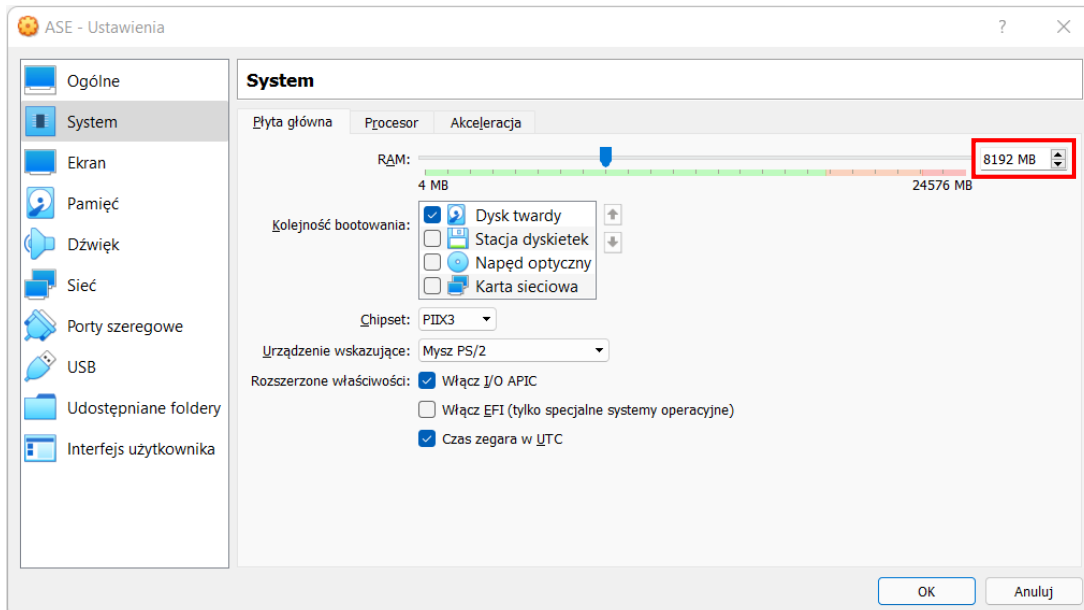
ASE - Ustawienia

?

Ogólne
System
Ekran
Pamięć
Dźwięk
Sieć
Porty szeregowe
USB
Udostępniane foldery
Interfejs użytkownika

System

Płyta główna
Procesor
Akceleracja

RAM:
4 MB
24576 MB
8192 MB

Kolejność bootowania:
Dysk twardy
Stacja dyskietek
Napęd optyczny
Karta sieciowa

Chipset: PIIX3
Urządzenie wskazujące: Mysz PS/2
Rozszerzone właściwości:
Włącz I/O APIC
Włącz EFI (tylko specjalne systemy operacyjne)
Czas zegara w UTC

OK
Anuluj